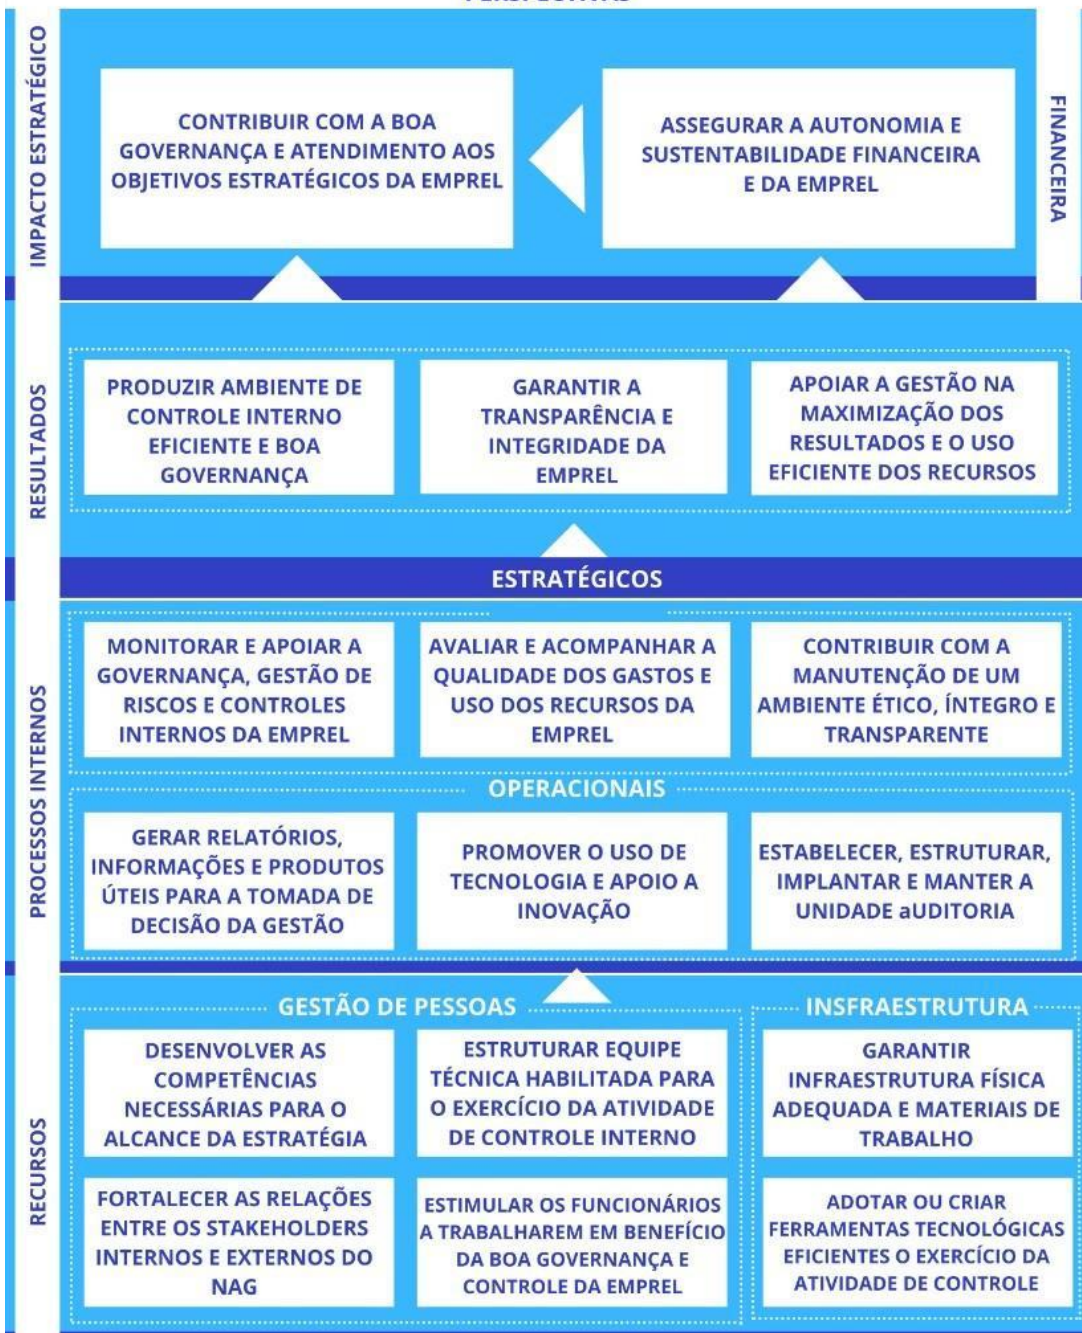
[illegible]

IMPACTO ESTRATÉGICO

CONTRIBUIR COM A BOA GOVERNANÇA E ATENDIMENTO AOS OBJETIVOS ESTRATÉGICOS DA EMPREL

ASSEGURAR A AUTONOMIA E SUSTENTABILIDADE FINANCEIRA E DA EMPREL

FINANCEIRA

RESULTADOS

PRODUZIR AMBIENTE DE CONTROLE INTERNO EFICIENTE E BOA GOVERNANÇA

GARANTIR A TRANSPARÊNCIA E INTEGRIDADE DA EMPREL

APOIAR A GESTÃO NA MAXIMIZAÇÃO DOS RESULTADOS E O USO EFICIENTE DOS RECURSOS

PROCESSOS INTERNOS

ESTRATÉGICOS

MONITORAR E APOIAR A GOVERNANÇA, GESTÃO DE RISCOS E CONTROLES INTERNOS DA EMPREL

AVALIAR E ACOMPANHAR A QUALIDADE DOS GASTOS E USO DOS RECURSOS DA EMPREL

CONTRIBUIR COM A MANUTENÇÃO DE UM AMBIENTE ÉTICO, ÍNTEGRO E TRANSPARENTE

OPERACIONAIS

GERAR RELATÓRIOS, INFORMAÇÕES E PRODUTOS ÚTEIS PARA A TOMADA DE DECISÃO DA GESTÃO

PROMOVER O USO DE TECNOLOGIA E APOIO A INOVAÇÃO

ESTABELECER, ESTRUTURAR, IMPLANTAR E MANTER A UNIDADE aUDITORIA

RECURSOS

GESTÃO DE PESSOAS

INSFRAESTRUTURA

DESENVOLVER AS COMPETÊNCIAS NECESSÁRIAS PARA O ALCANCE DA ESTRATÉGIA

ESTRUTURAR EQUIPE TÉCNICA HABILITADA PARA O EXERCÍCIO DA ATIVIDADE DE CONTROLE INTERNO

GARANTIR INFRAESTRUTURA FÍSICA ADEQUADA E MATERIAIS DE TRABALHO

FORTALECER AS RELAÇÕES ENTRE OS STAKEHOLDERS INTERNOS E EXTERNOS DO NAG

ESTIMULAR OS FUNCIONÁRIOS A TRABALHAREM EM BENEFÍCIO DA BOA GOVERNANÇA E CONTROLE DA EMPREL

ADOTAR OU CRIAR FERRAMENTAS TECNOLÓGICAS EFICIENTES O EXERCÍCIO DA ATIVIDADE DE CONTROLE